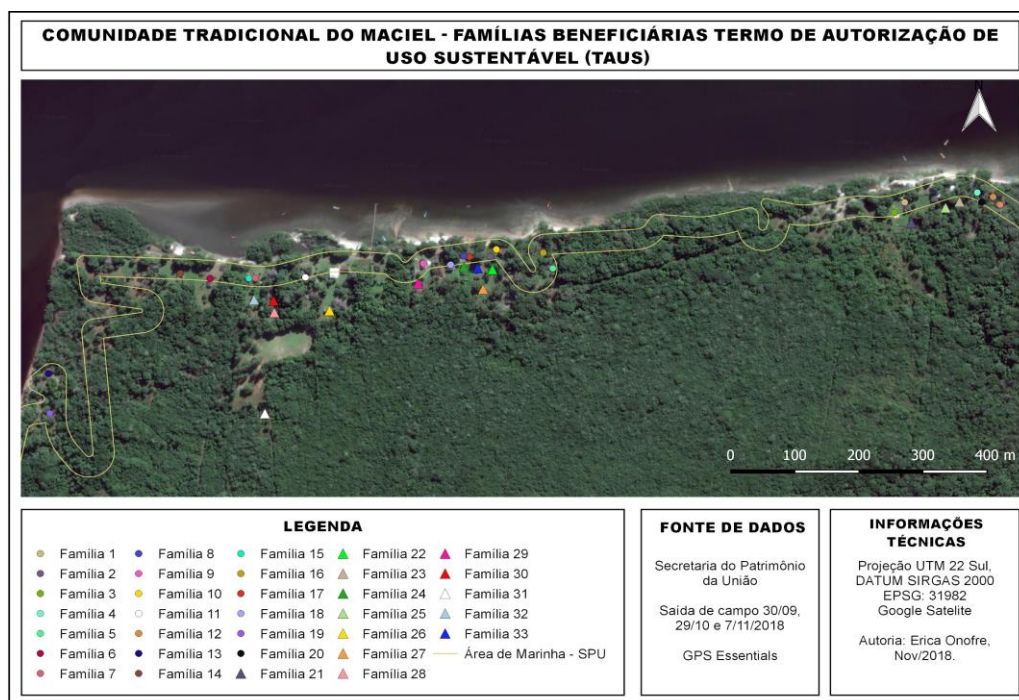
COMUNIDADE TRADICIONAL DO MACIEL - FAMÍLIAS BENEFICIÁRIAS TERMO DE AUTORIZAÇÃO DE USO SUSTENTÁVEL (TAUS)

N

0 100 200 300 400 m

LEGENDA

Família 1
Família 2
Família 3
Família 4
Família 5
Família 6
Família 7
Família 8
Família 9
Família 10
Família 11
Família 12
Família 13
Família 14
Família 15
Família 16
Família 17
Família 18
Família 19
Família 20
Família 21
Família 22
Família 23
Família 24
Família 25
Família 26
Família 27
Família 28
Família 29
Família 30
Família 31
Família 32
Família 33
Área de Marinha - SPU

FONTE DE DADOS

Secretaria do Patrimônio da União

Saída de campo 30/09, 29/10 e 7/11/2018

GPS Essentials

INFORMAÇÕES TÉCNICAS

Projeção UTM 22 Sul, DATUM SIRGAS 2000 EPSG: 31982 Google Satelite

Autoria: Erica Onofre, Nov/2018.